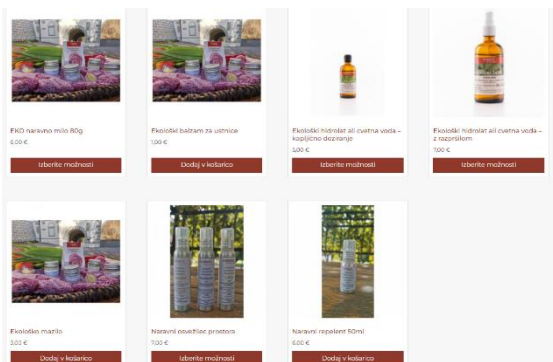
EKO naravno milo 80g
6,00 €
Izberite možnosti

Ekološki balzam za ustnice
1,00 €
Dodaj v košarico

Ekološki hidrolat ali cvetna voda – kapljično doziranje
5,00 €
Izberite možnosti

Ekološki hidrolat ali cvetna voda – z razpršilom
7,00 €
Izberite možnosti

Ekološko mazilo
3,00 €
Dodaj v košarico

Naravni osvežilec prostora
7,00 €
Izberite možnosti

Naravni repelent 50ml
6,00 €
Dodaj v košarico